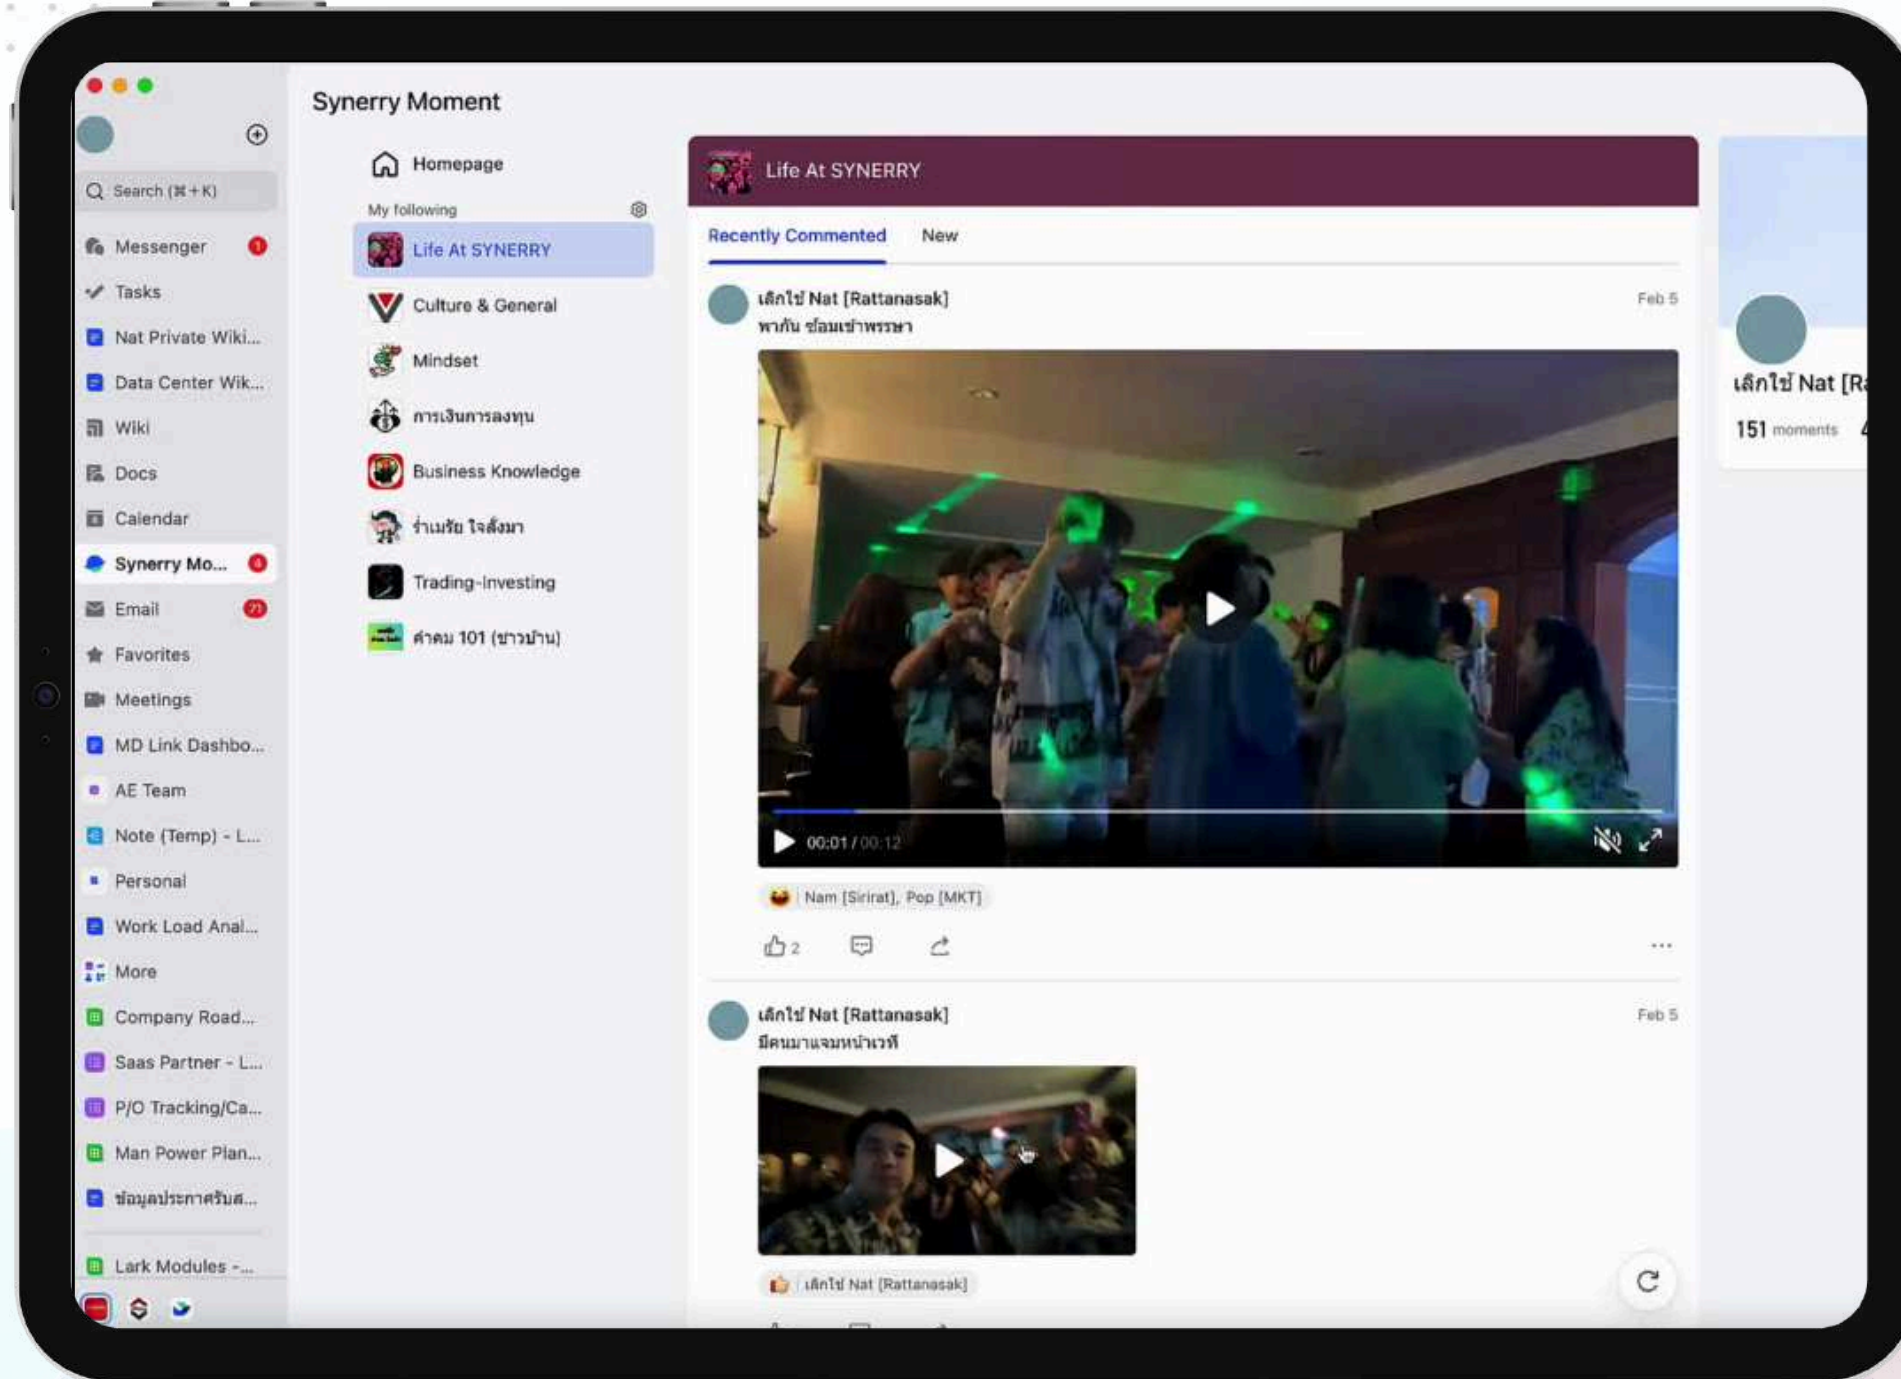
Search (⌘+K)

Messenger 1
Tasks
Nat Private Wiki...
Data Center Wik...
Wiki
Docs
Calendar
Synerry Mo... 4
Email 71
Favorites
Meetings
MD Link Dashbo...
AE Team
Note (Temp) - L...
Personal
Work Load Anal...
More
Company Road...
Saas Partner - L...
P/O Tracking/Ca...
Man Power Plan...
ข้อมูลประกาศรับส...
Lark Modules -...

Synerry Moment

Homepage
My following
Life At SYNERRY
Culture & General
Mindset
การเงินการลงทุน
Business Knowledge
ร่ำเมรัย ใจสั่งมา
Trading-Investing
คำคม 101 (ชาวบ้าน)

Life At SYNERRY

Recently Commented
New

เล็กไข่ Nat [Rattanasak]
Feb 5
พากัน ซ้อมเข้าพรรษา

00:01 / 00:12

Nam [Sirirat], Pop [MKT]

2

เล็กไข่ Nat [Rattanasak]
Feb 5
มีคนมาแจมหน้าเวที

เล็กไข่ Nat [Rattanasak]

เล็กไข่ Nat [R
151 moments